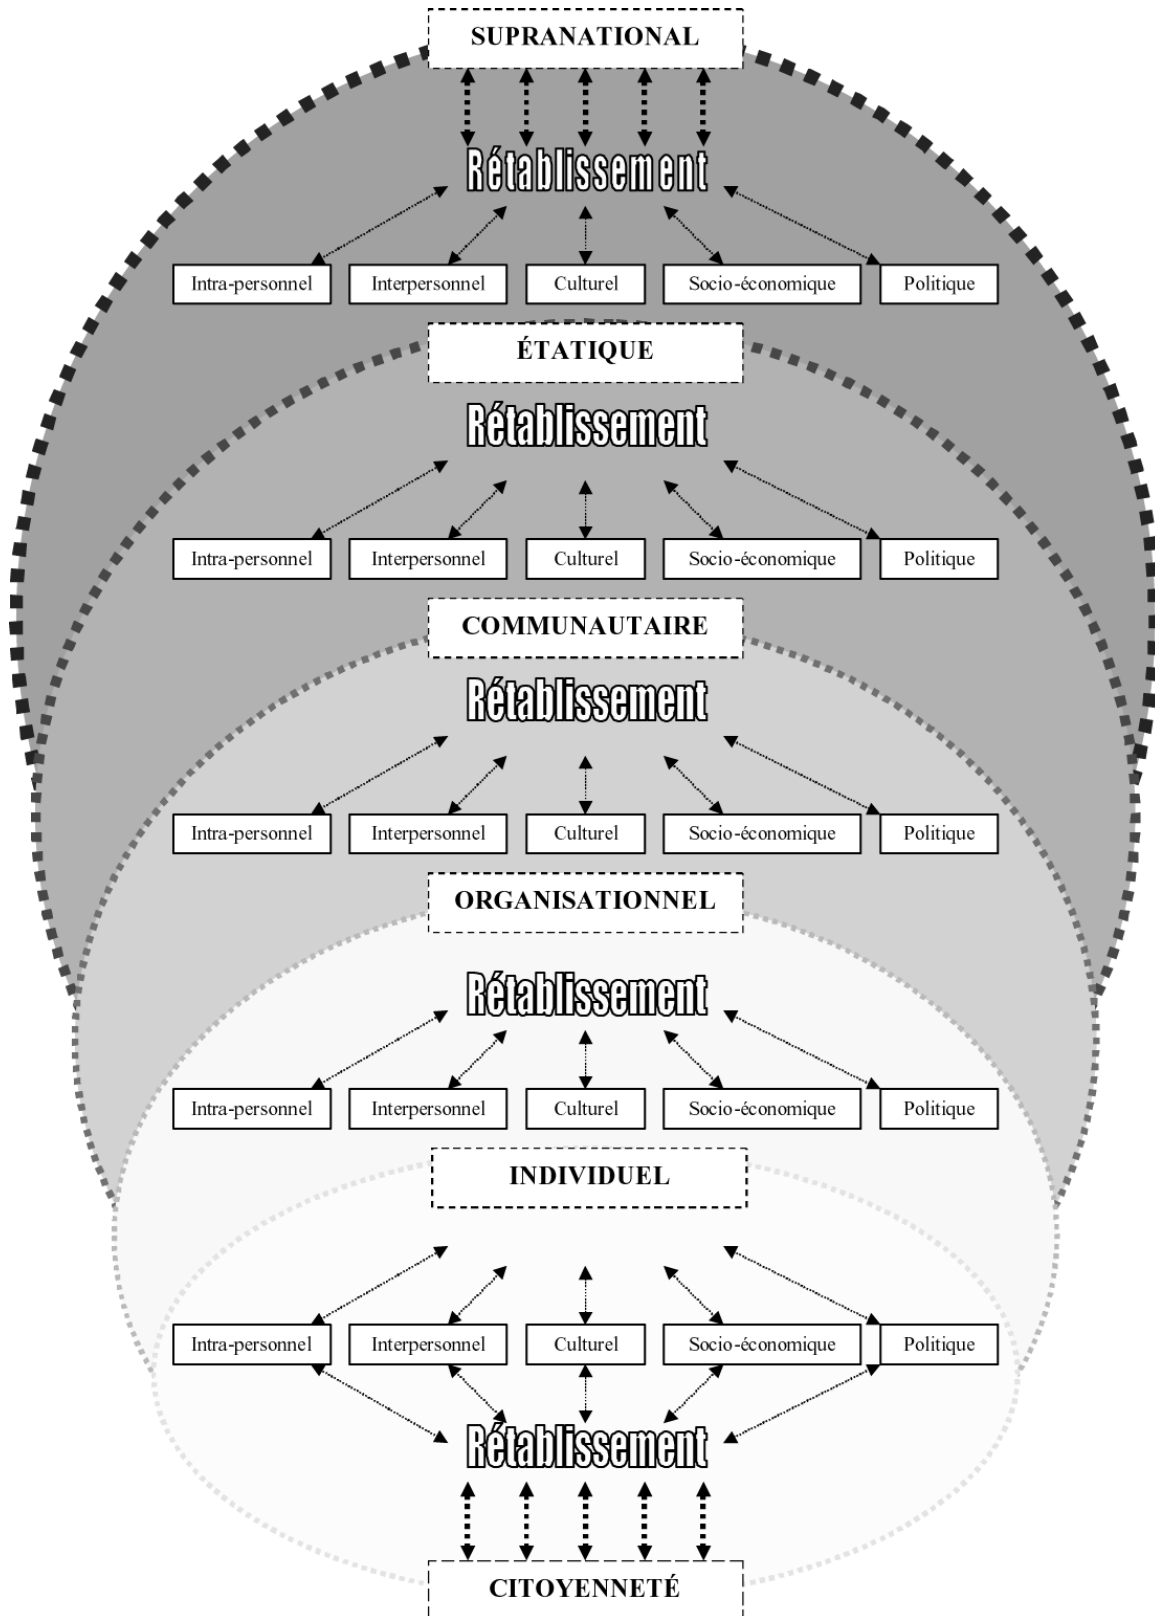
SUPRANATIONAL

Rétablissement

Intra-personnel Interpersonnel Culturel Socio-économique Politique

ÉTATIQUE

Rétablissement

Intra-personnel Interpersonnel Culturel Socio-économique Politique

COMMUNAUTAIRE

Rétablissement

Intra-personnel Interpersonnel Culturel Socio-économique Politique

ORGANISATIONNEL

Rétablissement

Intra-personnel Interpersonnel Culturel Socio-économique Politique

INDIVIDUEL

Intra-personnel Interpersonnel Culturel Socio-économique Politique

Rétablissement

CITOYENNETÉ